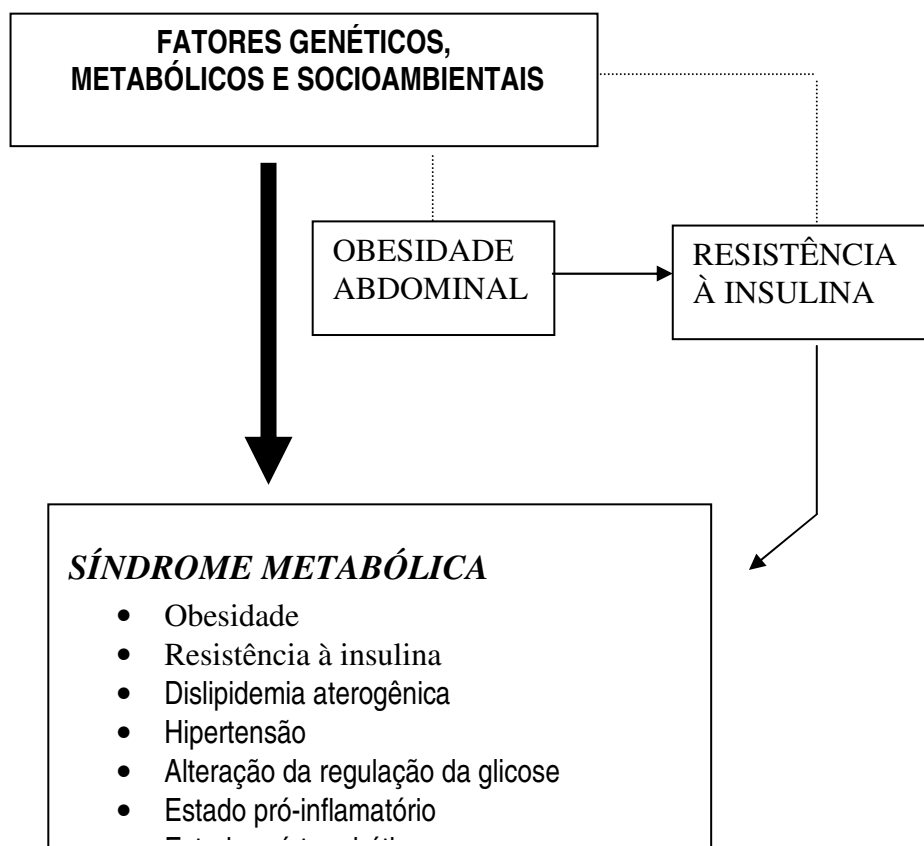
FATORES GENÉTICOS, METABÓLICOS E SOCIOAMBIENTAIS

OBESIDADE ABDOMINAL

RESISTÊNCIA À INSULINA

SÍNDROME METABÓLICA
- Obesidade
- Resistência à insulina
- Dislipidemia aterogênica
- Hipertensão
- Alteração da regulação da glicose
- Estado pró-inflamatório
- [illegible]